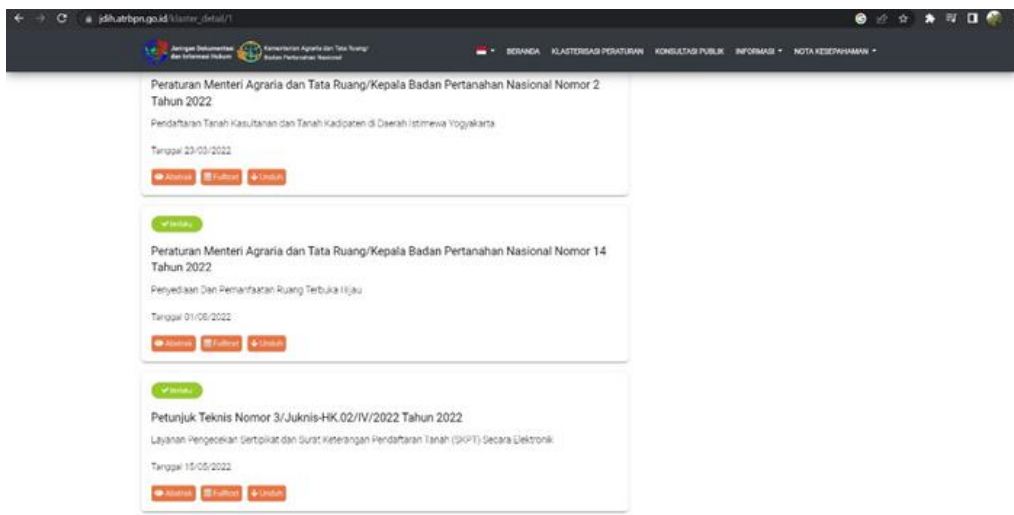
jdih.atrbpn.go.id/klaster_detail/1

Jaringan Dokumentasi dan Informasi Hukum

Kementerian Agraria dan Tata Ruang/ Badan Pertanahan Nasional

BERANDA KLASTERISASI PERATURAN KONSULTASI PUBLIK INFORMASI ▾ NOTA KESEPAHAMAN ▾

Peraturan Menteri Agraria dan Tata Ruang/Kepala Badan Pertanahan Nasional Nomor 2 Tahun 2022

Pendaftaran Tanah Kasultanan dan Tanah Kadipaten di Daerah Istimewa Yogyakarta

Tanggal 23/03/2022

Abstrak Fulltext Unduh

Berlaku

Peraturan Menteri Agraria dan Tata Ruang/Kepala Badan Pertanahan Nasional Nomor 14 Tahun 2022

Penyediaan Dan Pemanfaatan Ruang Terbuka Hijau

Tanggal 01/08/2022

Abstrak Fulltext Unduh

Berlaku

Petunjuk Teknis Nomor 3/Juknis-HK.02/IV/2022 Tahun 2022

Layanan Pengecekan Sertipikat dan Surat Keterangan Pendaftaran Tanah (SKPT) Secara Elektronik

Tanggal 15/05/2022

Abstrak Fulltext Unduh